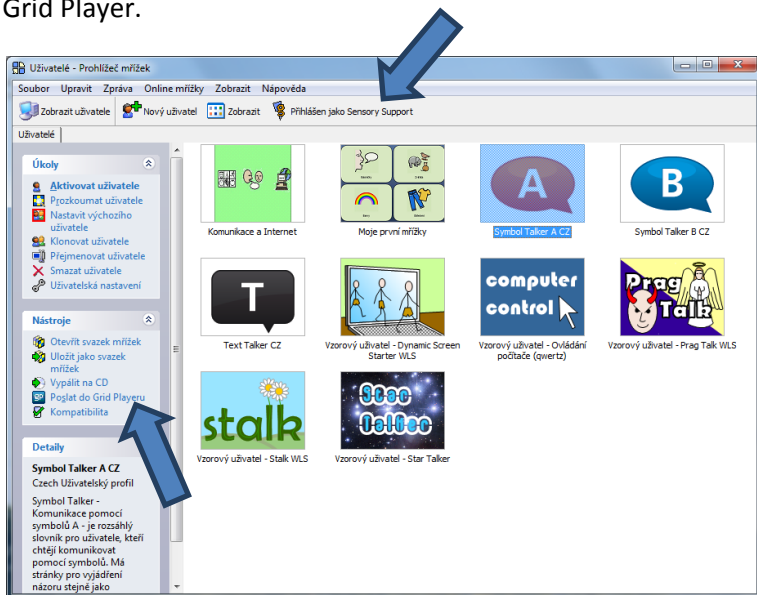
Grid Player.

Uživatelé - Prohlížeč mřížek

Soubor Upravit Zpráva Online mřížky Zobrazit Nápověda

Zobrazit uživatele Nový uživatel Zobrazit Přihlášen jako Sensory Support

Uživatelé

Úkoly
Aktivovat uživatele
Prozkoumat uživatele
Nastavit výchozího uživatele
Klonovat uživatele
Přejmenovat uživatele
Smazat uživatele
Uživatelská nastavení

Nástroje
Otevřít svazek mřížek
Uložit jako svazek mřížek
Vypálit na CD
Poslat do Grid Playeru
Kompatibilita

Detaily
Symbol Talker A CZ
Czech Uživatelský profil
Symbol Talker - Komunikace pomocí symbolů A - je rozsáhlý slovník pro uživatele, kteří chtějí komunikovat pomocí symbolů. Má stránky pro vyjádření názoru stejně jako

Komunikace a Internet
Moje první mřížky
A
Symbol Talker A CZ
B
Symbol Talker B CZ
T
Text Talker CZ
Vzorový uživatel - Dynamic Screen Starter WLS
computer control
Vzorový uživatel - Ovládání počítače (qwertz)
Prag Talk
Vzorový uživatel - Prag Talk WLS
stalk
Vzorový uživatel - Stalk WLS
Star Talker
Vzorový uživatel - Star Talker